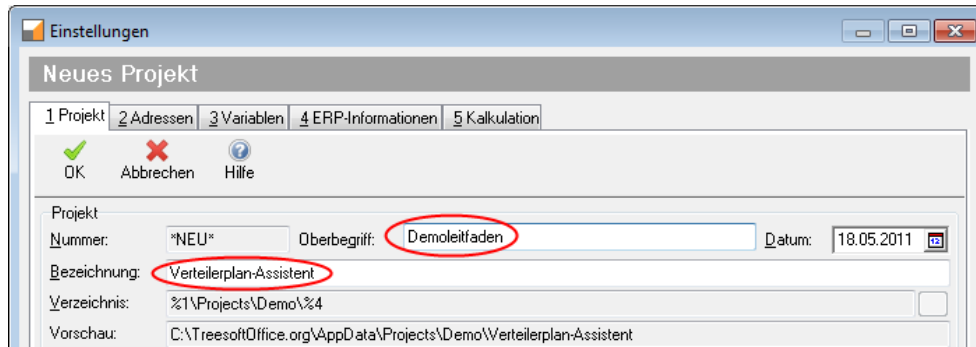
Einstellungen

Neues Projekt

1 Projekt | 2 Adressen | 3 Variablen | 4 ERP-Informationen | 5 Kalkulation

OK
Abbrechen
Hilfe

Projekt

Nummer: *NEU*
Oberbegriff: Demoleitfaden
Datum: 18.05.2011

Bezeichnung: Verteilerplan-Assistent

Verzeichnis: %1\Projects\Demo\%4

Vorschau: C:\TreesoftOffice.org\AppData\Projects\Demo\Verteilerplan-Assistent